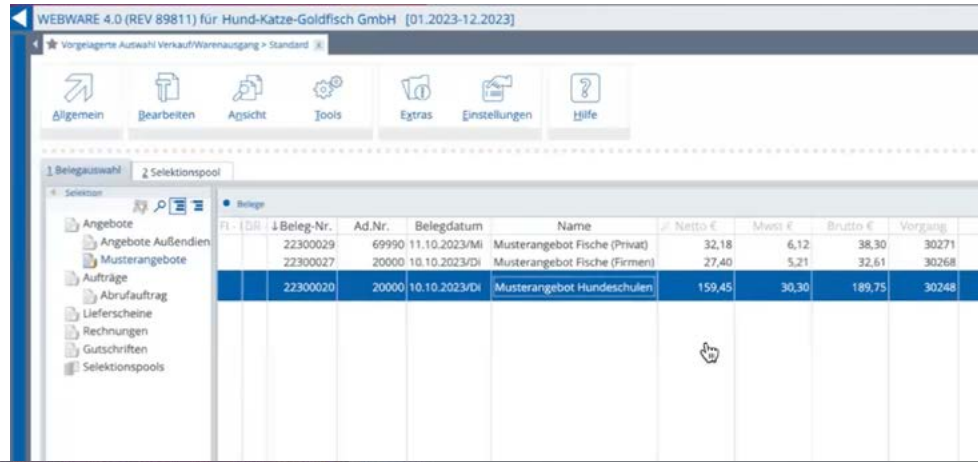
WEBWARE 4.0 (REV 89811) für Hund-Katze-Goldfisch GmbH [01.2023-12.2023]

Vorgelagerte Auswahl Verkauf/Warenausgang > Standard

Allgemein Bearbeiten Ansicht Tools Extras Einstellungen Hilfe

1 Belegauswahl 2 Selektionspool

Selektion

Angebote
Angebote Außendien
Musterangebote
Aufträge
Abrufauftrag
Lieferscheine
Rechnungen
Gutschriften
Selektionspools

Belege

| FI | DR | ↓Beleg-Nr. | Ad.Nr. | Belegdatum | Name | Netto € | Mwst € | Brutto € | Vorgang |
|---|---|---|---|---|---|---|---|---|---|
| | | 22300029 | 69990 | 11.10.2023/Mi | Musterangebot Fische (Privat) | 32,18 | 6,12 | 38,30 | 30271 |
| | | 22300027 | 20000 | 10.10.2023/Di | Musterangebot Fische (Firmen) | 27,40 | 5,21 | 32,61 | 30268 |
| | | 22300020 | 20000 | 10.10.2023/Di | Musterangebot Hundeschulen | 159,45 | 30,30 | 189,75 | 30248 |